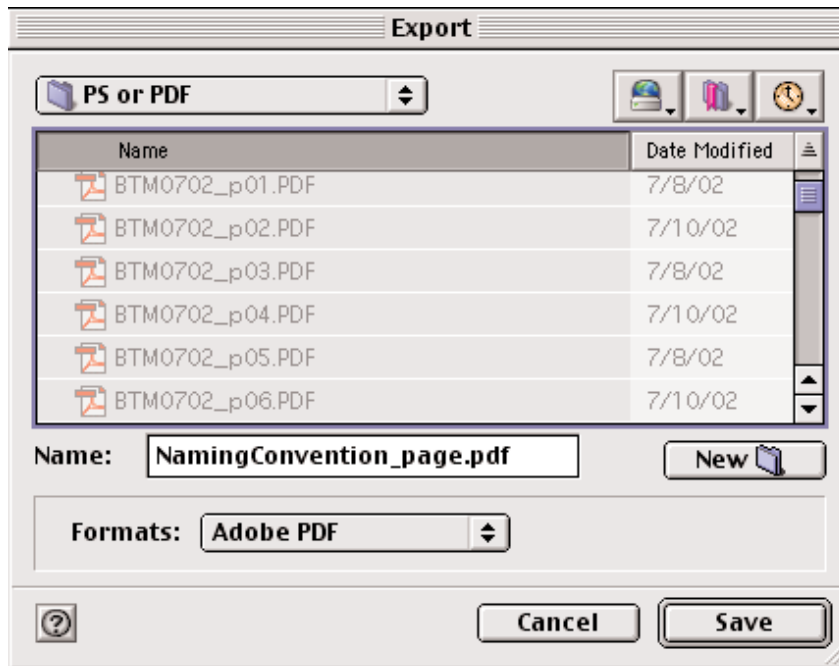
Export

PS or PDF

| Name | Date Modified |
|---|---|
| BTM0702_p01.PDF | 7/8/02 |
| BTM0702_p02.PDF | 7/10/02 |
| BTM0702_p03.PDF | 7/8/02 |
| BTM0702_p04.PDF | 7/10/02 |
| BTM0702_p05.PDF | 7/8/02 |
| BTM0702_p06.PDF | 7/10/02 |

Name: NamingConvention_page.pdf

New

Formats: Adobe PDF

Cancel

Save